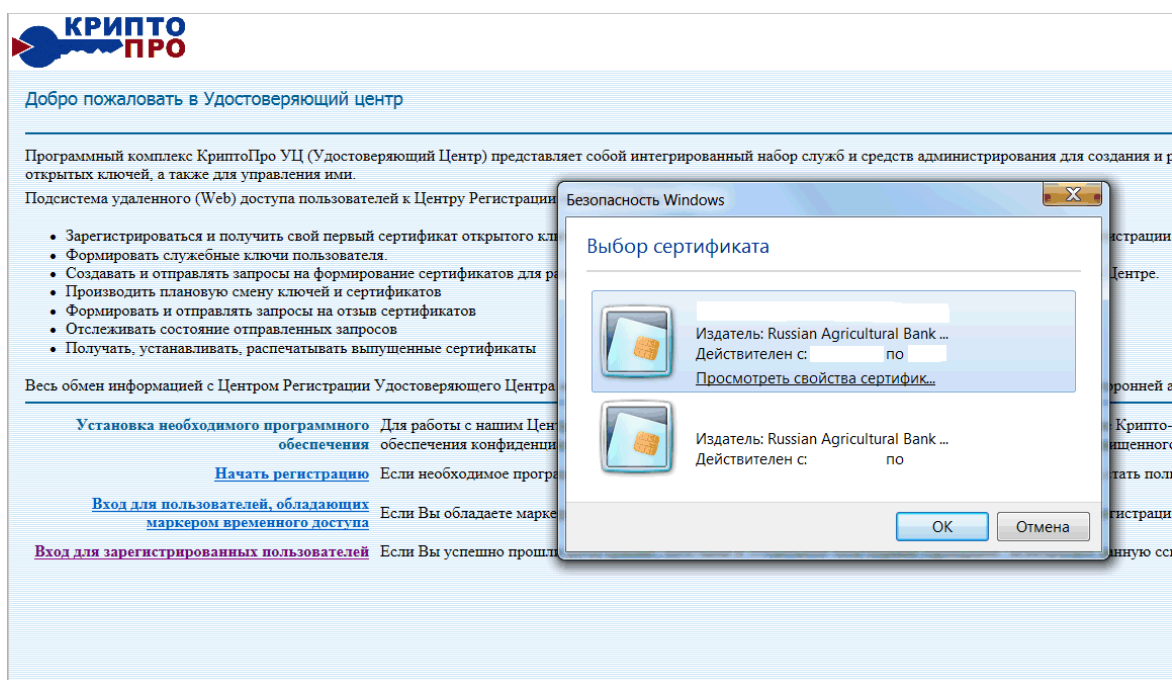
КРИПТО ПРО

Добро пожаловать в Удостоверяющий центр

Программный комплекс КриптоПро УЦ (Удостоверяющий Центр) представляет собой интегрированный набор служб и средств администрирования для создания и р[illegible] открытых ключей, а также для управления ими.

Подсистема удаленного (Web) доступа пользователей к Центру Регистраци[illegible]

- Зарегистрироваться и получить свой первый сертификат открытого кл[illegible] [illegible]страци
- Формировать служебные ключи пользователя.
- Создавать и отправлять запросы на формирование сертификатов для ра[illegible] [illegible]Центре.
- Производить плановую смену ключей и сертификатов
- Формировать и отправлять запросы на отзыв сертификатов
- Отслеживать состояние отправленных запросов
- Получать, устанавливать, распечатывать выпущенные сертификаты

Весь обмен информацией с Центром Регистрации Удостоверяющего Центра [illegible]ронней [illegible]

| | |
|---|---|
| Установка необходимого программного обеспечения | Для работы с нашим Цент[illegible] обеспечения конфиденци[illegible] Крипто- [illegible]щенного |
| Начать регистрацию | Если необходимое програ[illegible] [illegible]тать пол |
| Вход для пользователей, обладающих маркером временного доступа | Если Вы обладаете марке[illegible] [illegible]гистраци |
| Вход для зарегистрированных пользователей | Если Вы успешно прошл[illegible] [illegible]нную сс |

Безопасность Windows

Выбор сертификата

Издатель: Russian Agricultural Bank ...
Действителен с: по
Просмотреть свойства сертифик...

Издатель: Russian Agricultural Bank ...
Действителен с: по

OK
Отмена